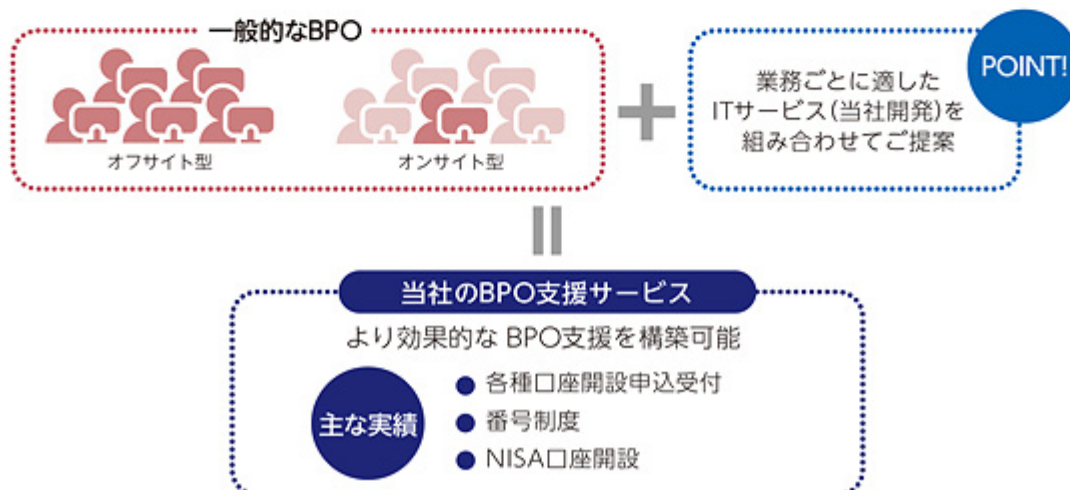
一般的なBPO

オフサイト型

オンサイト型

POINT!

業務ごとに適した ITサービス(当社開発)を 組み合わせてご提案

当社のBPO支援サービス

より効果的な BPO支援を構築可能

主な実績

● 各種口座開設申込受付
● 番号制度
● NISA口座開設